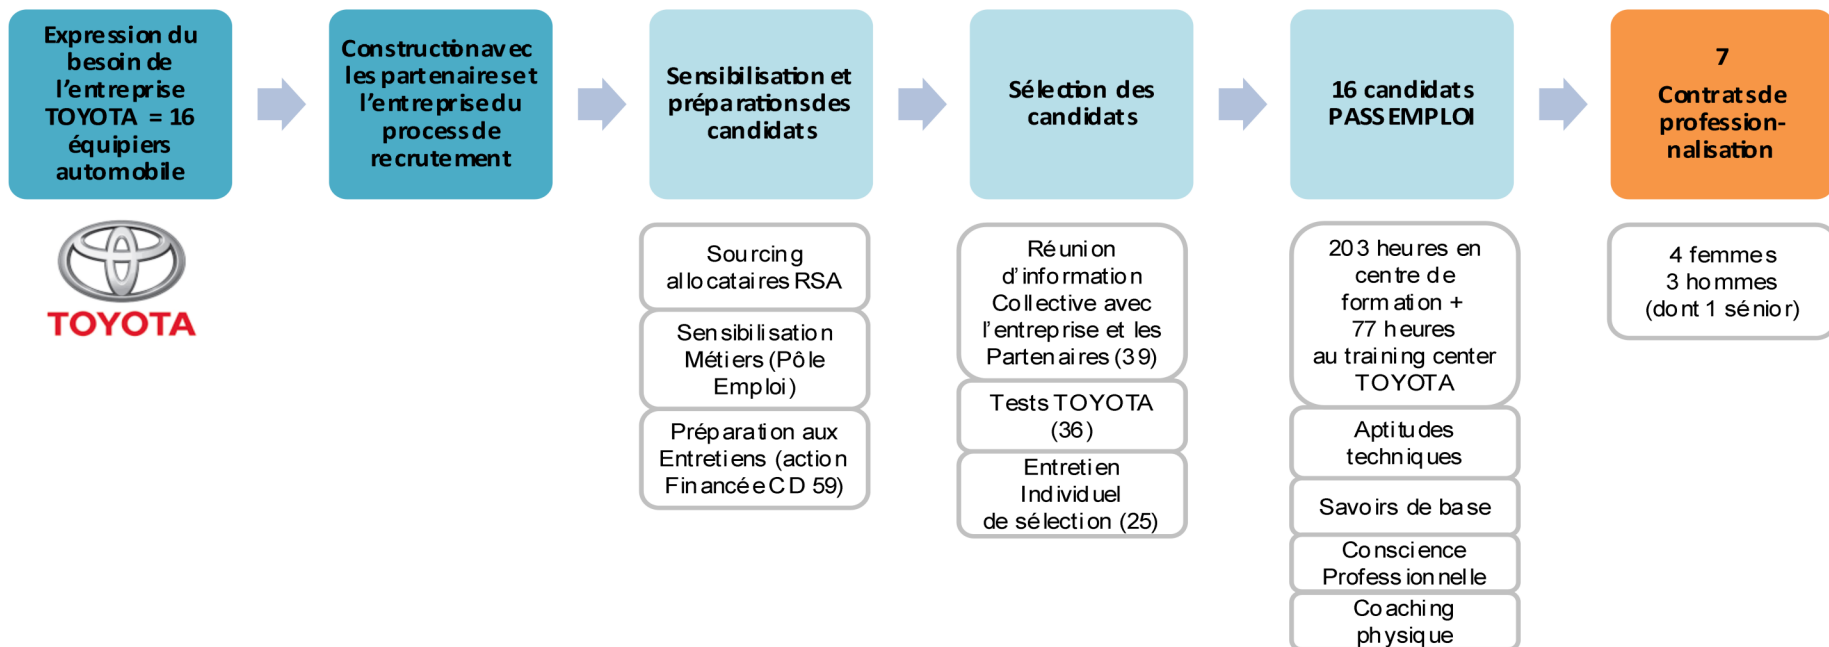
Expression du besoin de l'entreprise TOYOTA = 16 équipiers automobile

TOYOTA

Constructionavec les partenaireset l'entreprisedu processde recrutement

Sensibilisation et préparationsdes candidats

Sourcing allocataires RSA

Sensibilisation Métiers (Pôle Emploi)

Préparation aux Entretiens (action Financée CD 59)

Sélection des candidats

Réunion d'information Collective avec l'entreprise et les Partenaires (39)

Tests TOYOTA (36)

Entretien Individuel de sélection (25)

16 candidats PASS EMPLOI

203 heures en centre de formation + 77 heures au training center TOYOTA

Aptitudes techniques

Savoirs de base

Conscience Professionnelle

Coaching physique

7 Contratsde profession-nalisation

4 femmes 3 hommes (dont 1 sénior)